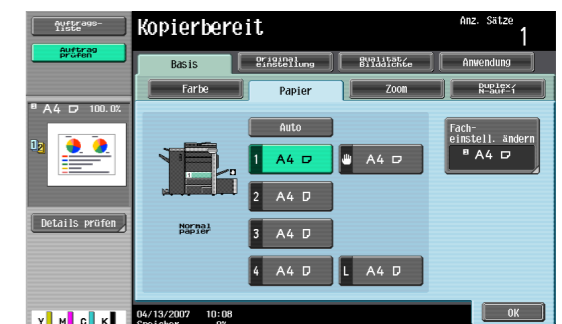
Auftrags-liste

Auftrag prüfen

Kopierbereit

Anz. Sätze
1

Basis

Original einstellung

Qualität/ Bilddichte

Anwendung

Farbe

Papier

Zoom

Duplex/ N-auf-1

A4 100.0%

Details prüfen

Auto

1 A4

A4

2 A4

3 A4

4 A4

L A4

Normal papier

Fach-einstell. ändern
A4

Y M C K

04/13/2007 10:08
Speicher 0%

OK